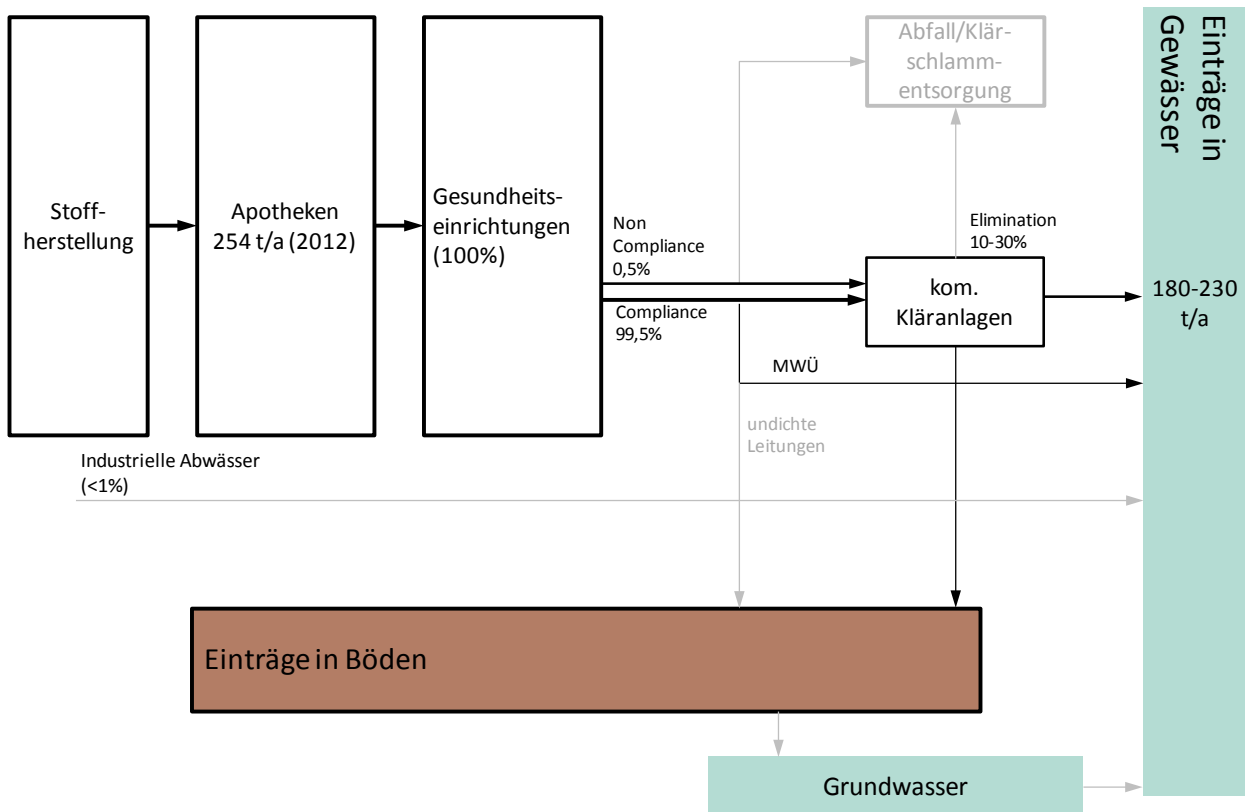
Stoffherstellung

Apotheken
254 t/a (2012)

Gesundheitseinrichtungen
(100%)

Abfall/Klärschlammentsorgung

Einträge in Gewässer

Non Compliance
0,5%

Compliance
99,5%

Elimination
10-30%

kom.
Kläranlagen

180-230
t/a

MWÜ

undichte
Leitungen

Industrielle Abwässer
(<1%)

Einträge in Böden

Grundwasser